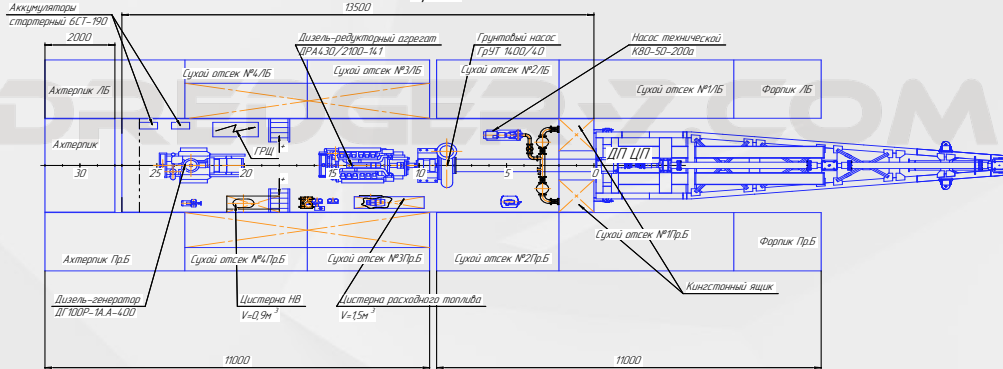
Аккумуляторы стартерный 6СТ-190

13500

2000

Дизель-редукторный агрегат ДРА430/2100-14.1

Грунтовый насос ГрУТ 1400/40

Насос технической К80-50-200а

Сухой отсек №4ЛБ

Сухой отсек №3ЛБ

Сухой отсек №2ЛБ

Ахтерпик ЛБ

Сухой отсек №1ЛБ

Форпик ЛБ

DREDGERY.COM

Ахтерпик

ГРЩ

ДП ЦП

30

25

20

15

10

5

0

Ахтерпик Пр.Б

Сухой отсек №4Пр.Б

Сухой отсек №3Пр.Б

Сухой отсек №2Пр.Б

Сухой отсек №1Пр.Б

Форпик Пр.Б

Кингстонный ящик

Дизель-генератор ДГ100Р-1А.А-400

Цистерна НВ $V=0,9м^3$

Цистерна расходного топлива $V=1,5м^3$

11000

11000